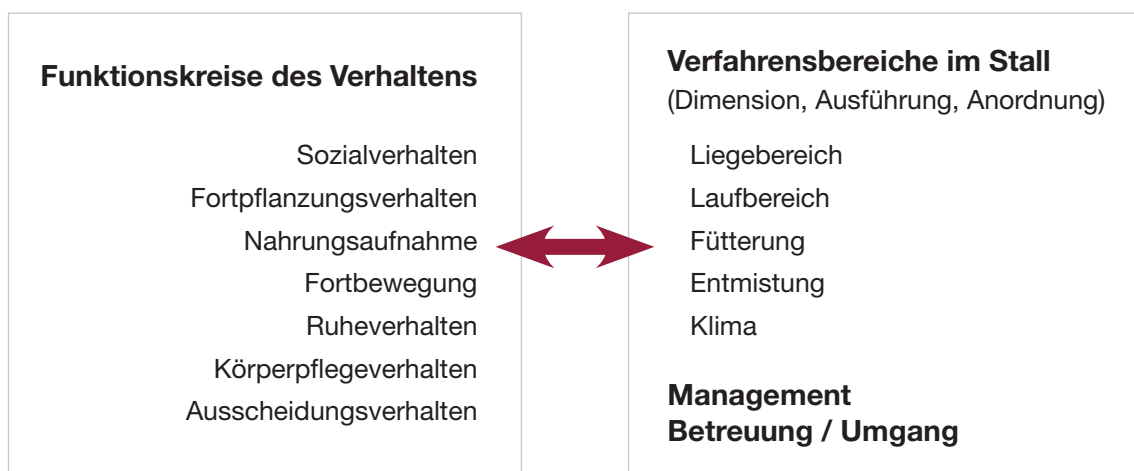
Funktionskreise des Verhaltens

Sozialverhalten
Fortpflanzungsverhalten
Nahrungsaufnahme
Fortbewegung
Ruheverhalten
Körperpflegeverhalten
Ausscheidungsverhalten

Verfahrensbereiche im Stall
(Dimension, Ausführung, Anordnung)

Liegebereich
Laufbereich
Fütterung
Entmistung
Klima

Management
Betreuung / Umgang